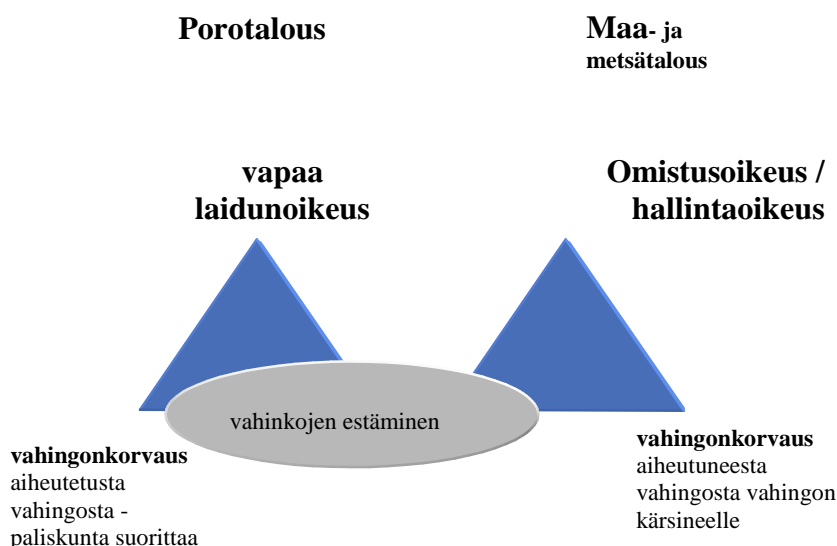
Porotalous

Maa- ja metsätalous

vapaa laidunoikeus

Omistusoikeus / hallintaoikeus

vahinkojen estäminen

**vahingonkorvaus** aiheutetusta vahingosta - paliskunta suorittaa

**vahingonkorvaus** aiheutuneesta vahingosta vahingon kärsineelle